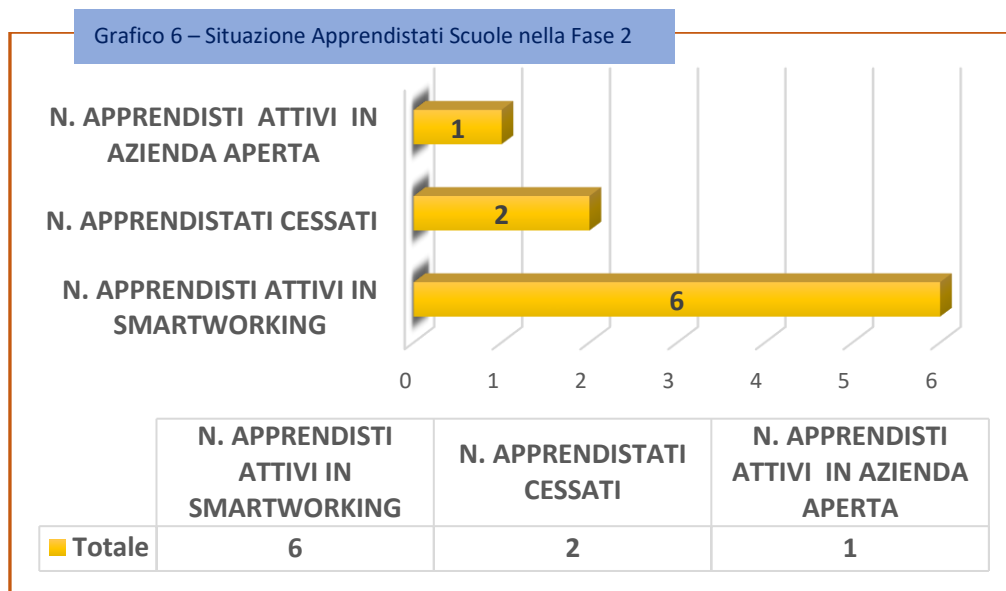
Grafico 6 – Situazione Apprendistati Scuole nella Fase 2

N. APPRENDISTI ATTIVI IN AZIENDA APERTA

1

N. APPRENDISTATI CESSATI

2

N. APPRENDISTI ATTIVI IN SMARTWORKING

6

0 1 2 3 4 5 6

| | N. APPRENDISTI ATTIVI IN SMARTWORKING | N. APPRENDISTATI CESSATI | N. APPRENDISTI ATTIVI IN AZIENDA APERTA |
|---|---|---|---|
| Totale | 6 | 2 | 1 |